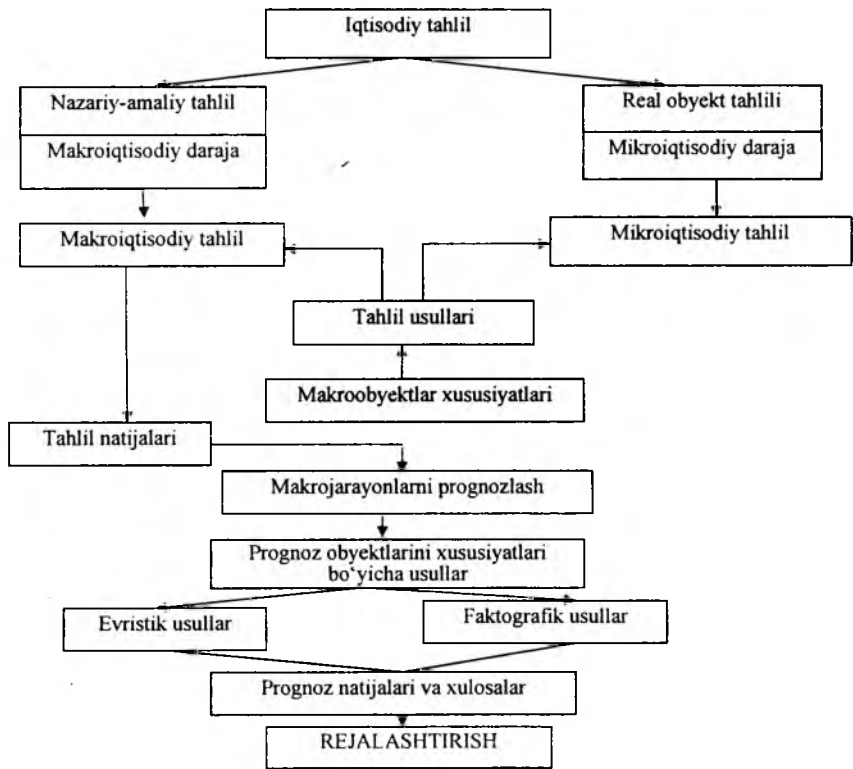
Iqtisodiy tahlil

Nazariy-amaliy tahlil

Makroiqtisodiy daraja

Real obyekt tahlili

Mikroiqtisodiy daraja

Makroiqtisodiy tahlil

Mikroiqtisodiy tahlil

Tahlil usullari

Makroobyektlar xususiyatlari

Tahlil natijalari

Makrojarayonlarni prognozlash

Prognoz obyektlarini xususiyatlari bo'yicha usullar

Evristik usullar

Faktografik usullar

Prognoz natijalari va xulosalar

REJALASHTIRISH